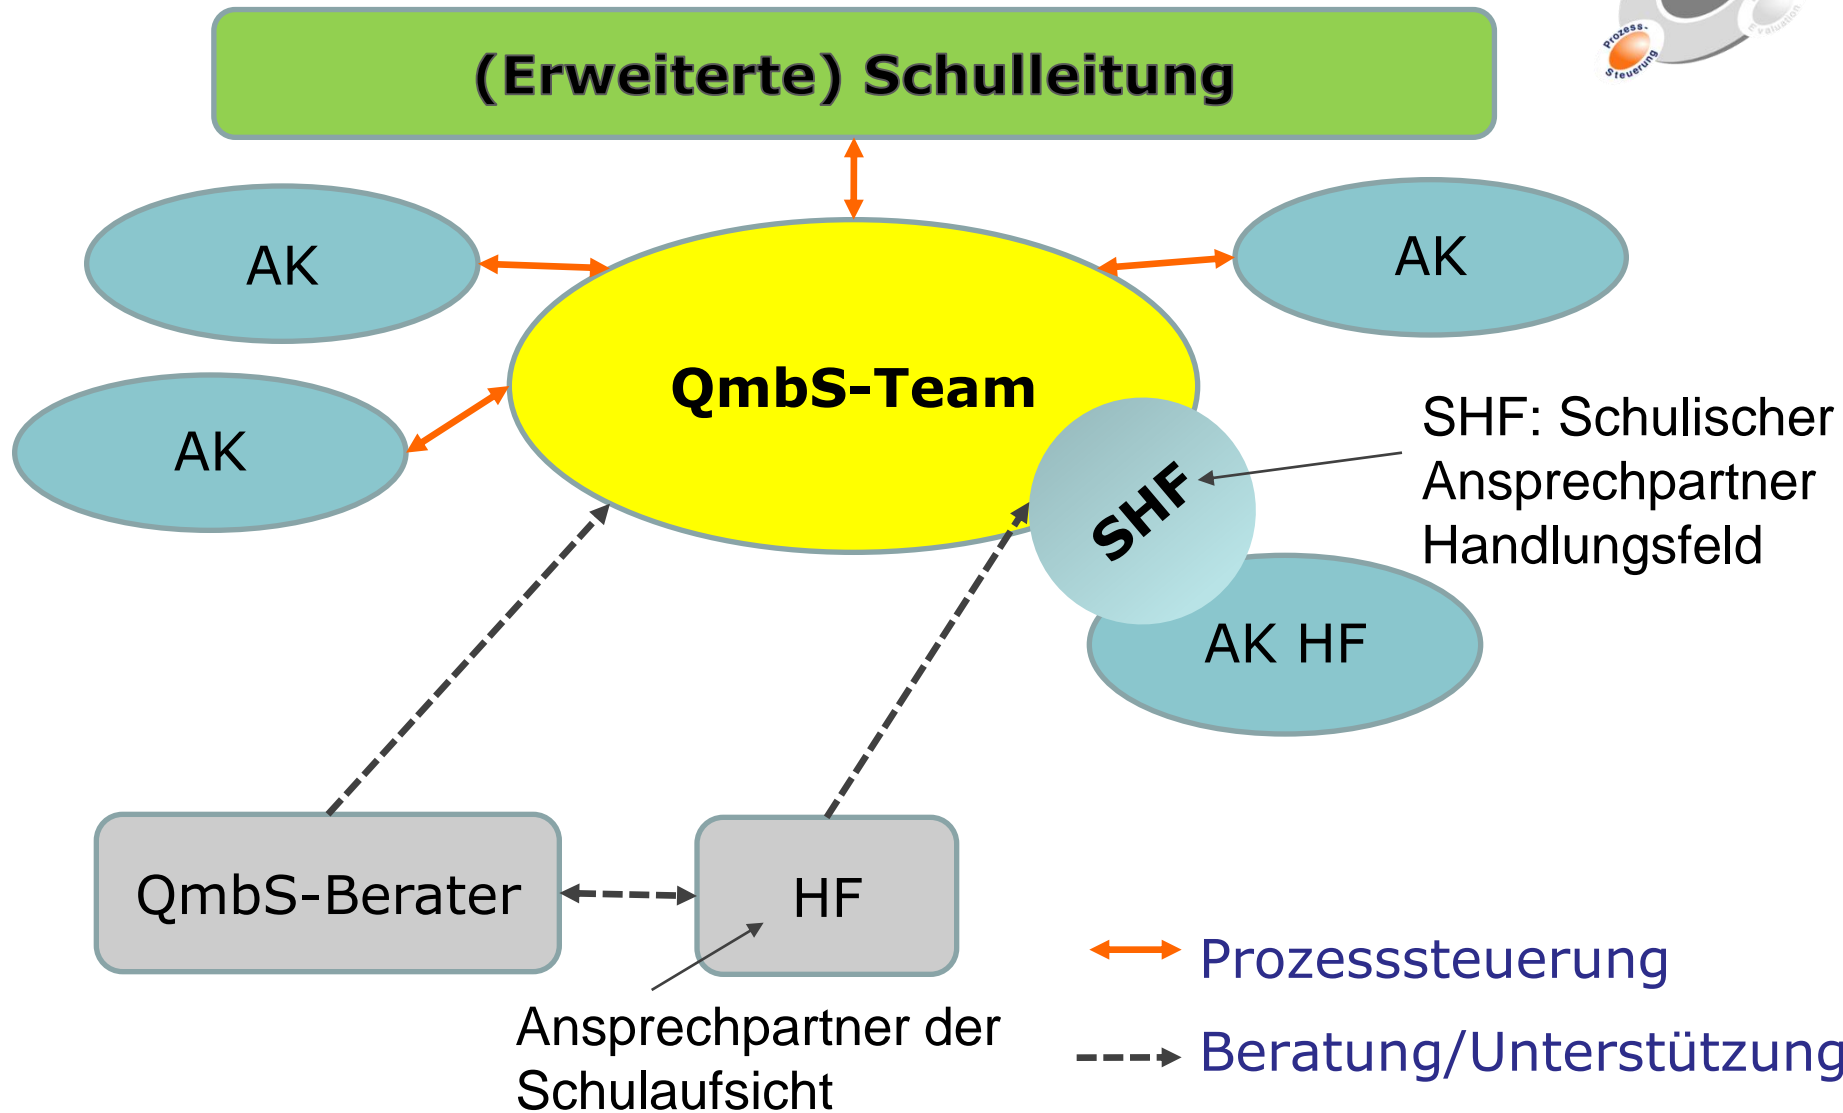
(Erweiterte) Schulleitung

Prozess-steuerung

Evaluation

AK

AK

AK

QmbS-Team

SHF

SHF: Schulischer Ansprechpartner Handlungsfeld

AK HF

QmbS-Berater

HF

Ansprechpartner der Schulaufsicht

Prozesssteuerung

Beratung/Unterstützung